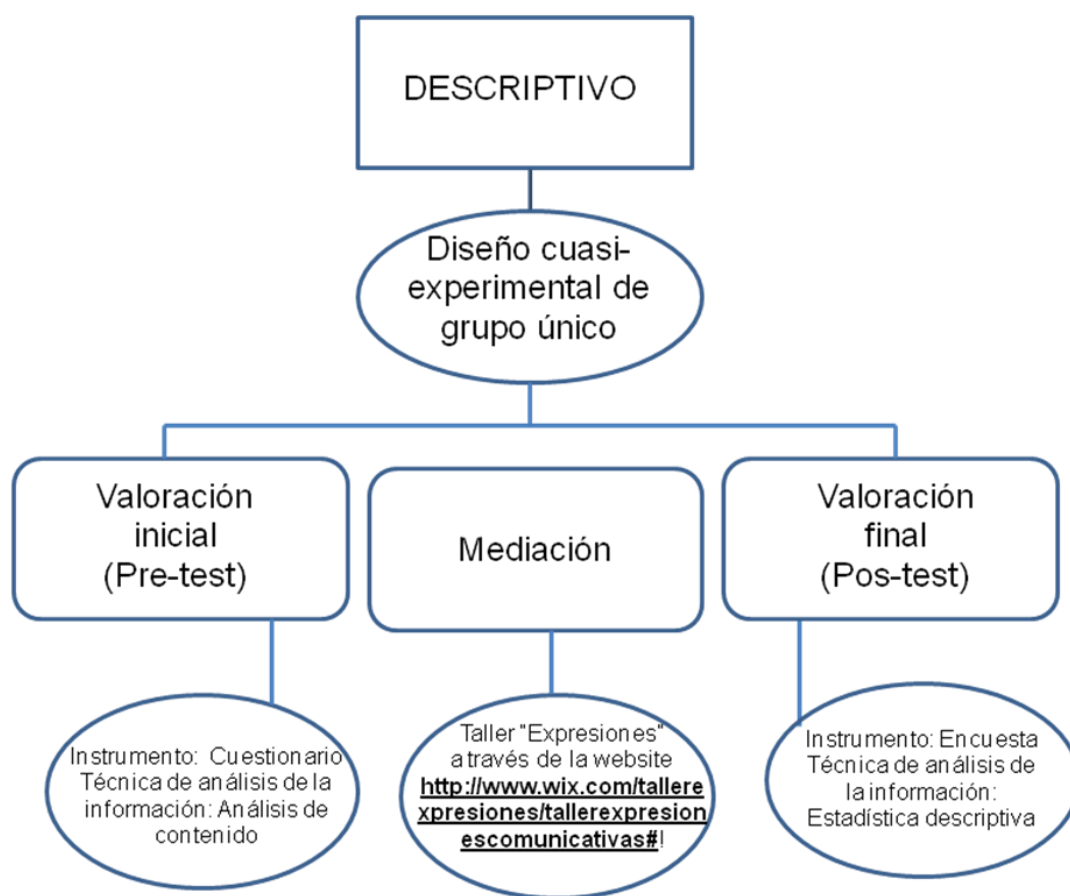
DESCRIPTIVO

Diseño cuasi-experimental de grupo único

Valoración inicial (Pre-test)

Mediación

Valoración final (Pos-test)

Instrumento: Cuestionario Técnica de análisis de la información: Análisis de contenido

Taller "Expresiones" a través de la website http://www.wix.com/tallerexpresiones/tallerexpresionescomunicativas#!

Instrumento: Encuesta Técnica de análisis de la información: Estadística descriptiva